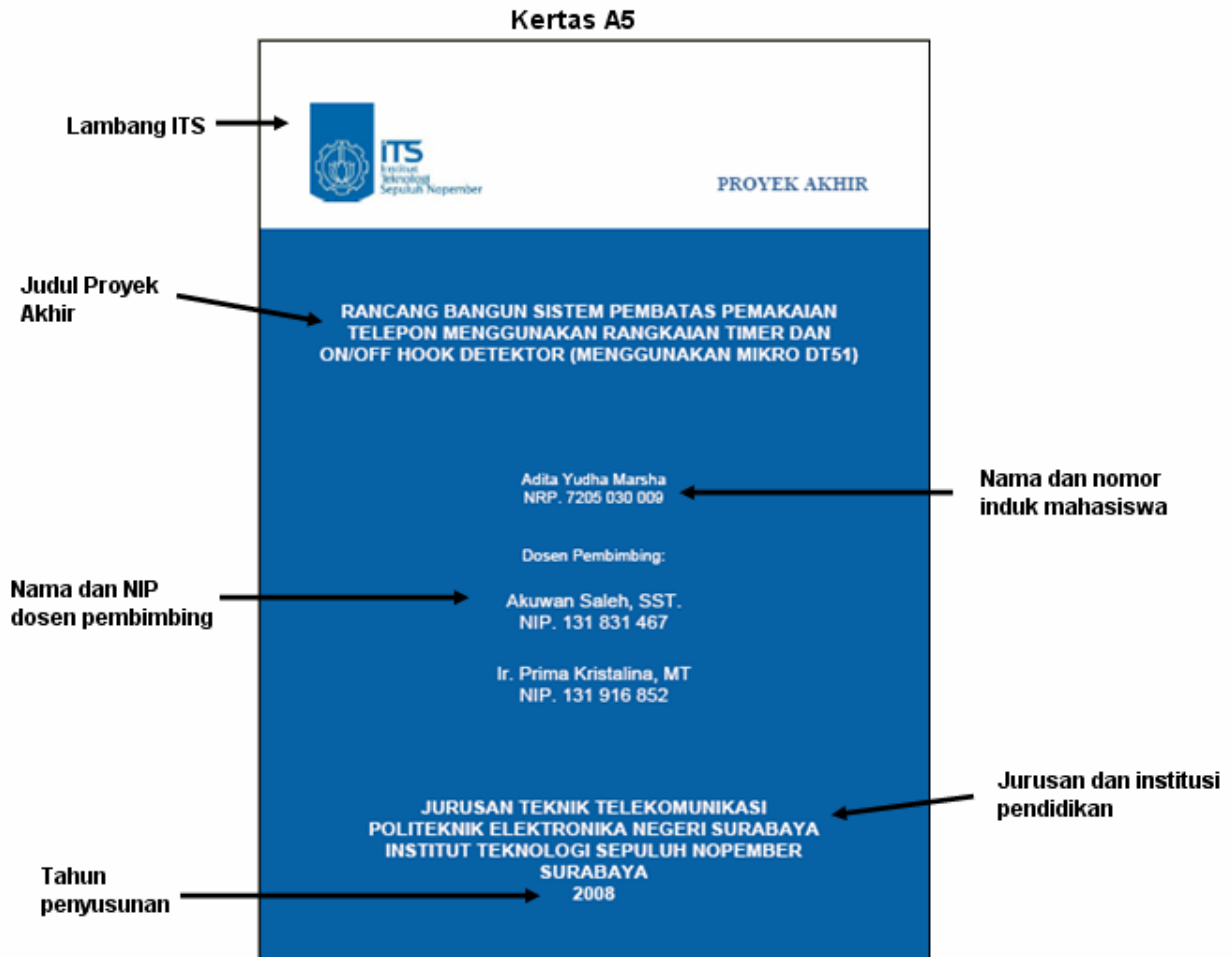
Kertas A5

Lambang ITS

ITS
Institut Teknologi Sepuluh Nopember

PROYEK AKHIR

Judul Proyek Akhir

RANCANG BANGUN SISTEM PEMBATAS PEMAKAIAN TELEPON MENGGUNAKAN RANGKAIAN TIMER DAN ON/OFF HOOK DETEKTOR (MENGGUNAKAN MIKRO DT51)

Adita Yudha Marsha
NRP. 7205 030 009

Nama dan nomor induk mahasiswa

Dosen Pembimbing:

Nama dan NIP dosen pembimbing

Akuwan Saleh, SST.
NIP. 131 831 467

Ir. Prima Kristalina, MT
NIP. 131 916 852

Jurusan dan institusi pendidikan

JURUSAN TEKNIK TELEKOMUNIKASI
POLITEKNIK ELEKTRONIKA NEGERI SURABAYA
INSTITUT TEKNOLOGI SEPULUH NOPEMBER
SURABAYA
2008

Tahun penyusunan